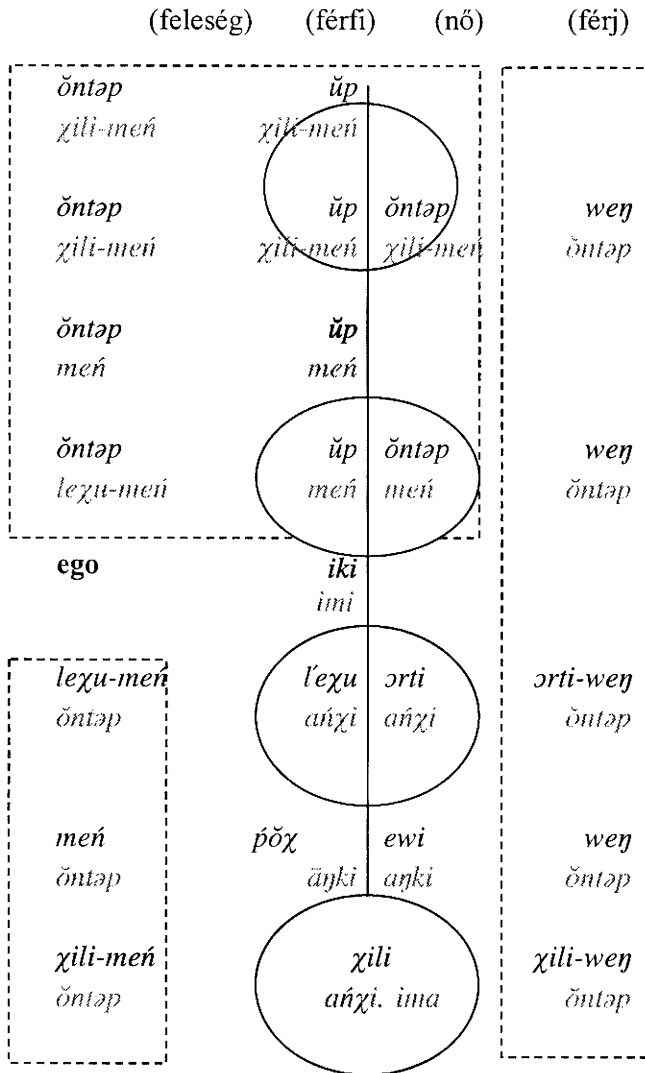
(feleség) (férfi) (nő) (férj)

ŏntəp ŭp
χili-meń χili-meń

ŏntəp ŭp ŏntəp weŋ
χili-meń χili-meń χili-meń ŏntəp

ŏntəp ŭp
meń meń

ŏntəp ŭp ŏntəp weŋ
leχu-meń meń meń ŏntəp

ego iki
imi

leχu-meń l'eχu ɔrti ɔrti-weŋ
ŏntəp ańχi ańχi ŏntəp

meń pŏχ ewi weŋ
ŏntəp äŋki aŋki ŏntəp

χili-meń χili χili-weŋ
ŏntəp ańχi. ima ŏntəp